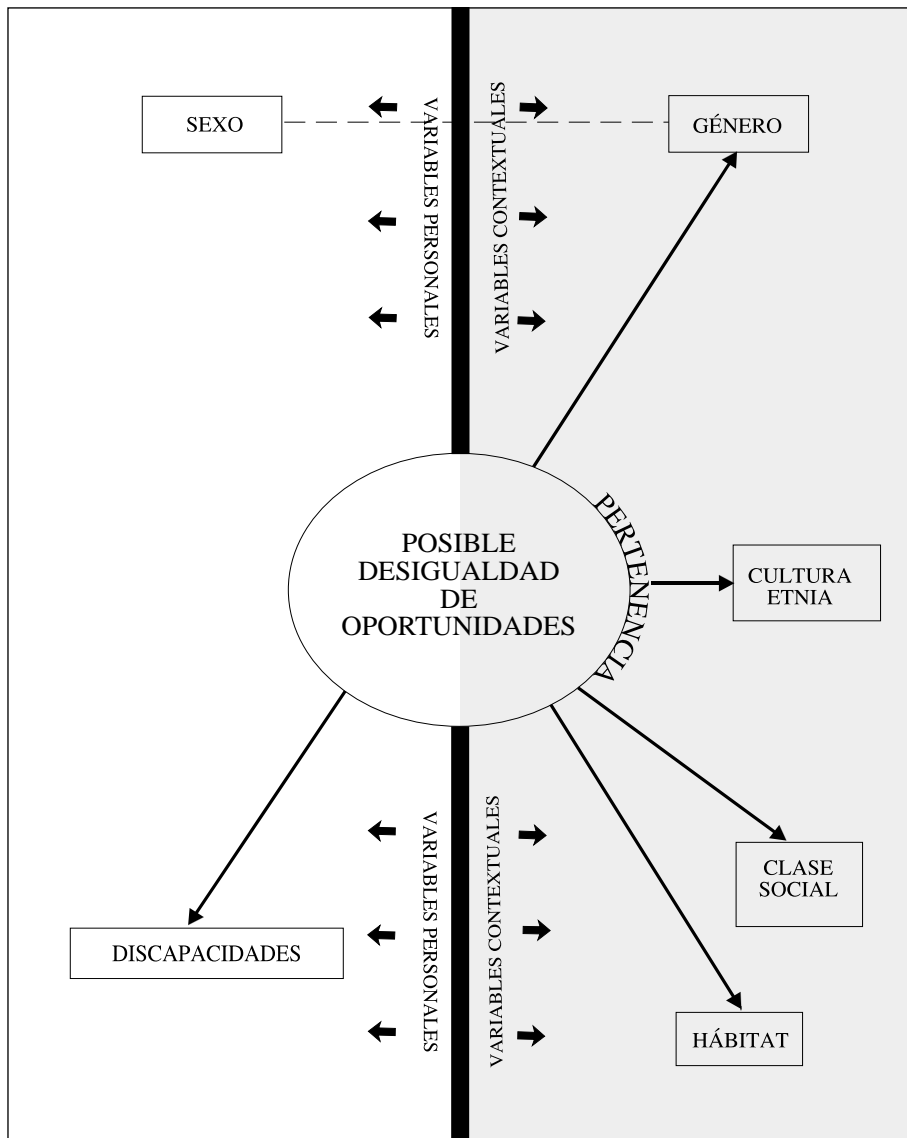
SEXO

VARIABLES PERSONALES

VARIABLES CONTEXTUALES

GÉNERO

PERTENENCIA

POSIBLE DESIGUALDAD DE OPORTUNIDADES

CULTURA ETNIA

VARIABLES PERSONALES

VARIABLES CONTEXTUALES

CLASE SOCIAL

DISCAPACIDADES

HÁBITAT